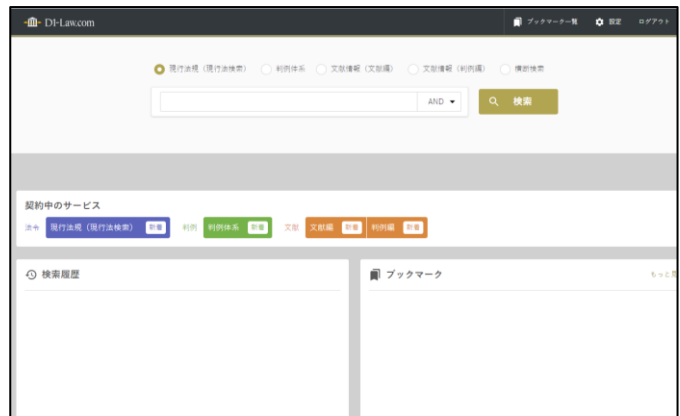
D1-Law.com

ブックマーク一覧 設定 ログアウト

現行法規（現行法検索） 判例体系 文献情報（文献編） 文献情報（判例編） 横断検索

AND

検索

契約中のサービス

法令 現行法規（現行法検索） 新着 判例 判例体系 新着 文献 文献編 新着 判例編 新着

検索履歴

ブックマーク

もっと見